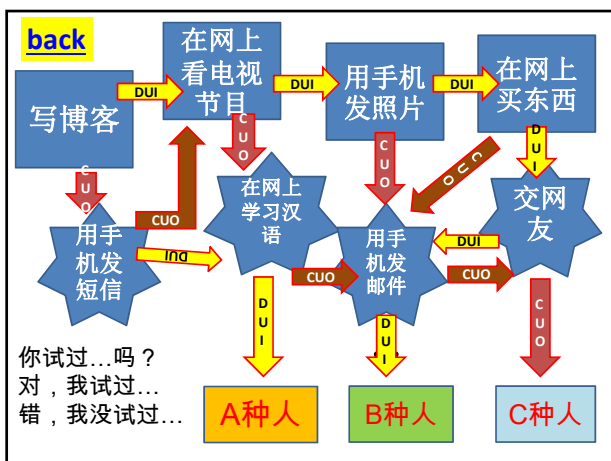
back

写博客

DUI

在网上看电视节目

DUI

用手机发照片

DUI

在网上买东西

CUO

CUO

CUO

CUO

DUI

CUO

用手机发短信

CUO

DUI

在网上学习汉语

用手机发邮件

DUI

交网友

CUO

CUO

DUI

DUI

CUO

你试过…吗？
对，我试过…
错，我没试过…

A种人

B种人

C种人